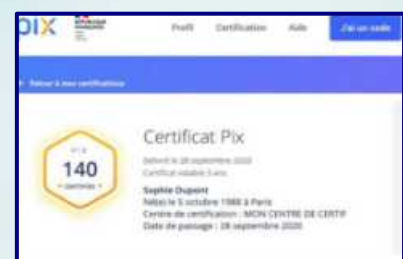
PIX

Profil Certification Aide J'ai un code

< Retour à mes certifications

140 pix

Certificat Pix

Délivré le 28 septembre 2020
Certificat valable 3 ans

Sophie Dupont
Né(e) le 5 octobre 1988 à Paris
Centre de certification : MON CENTRE DE CERTIF
Date de passage : 28 septembre 2020